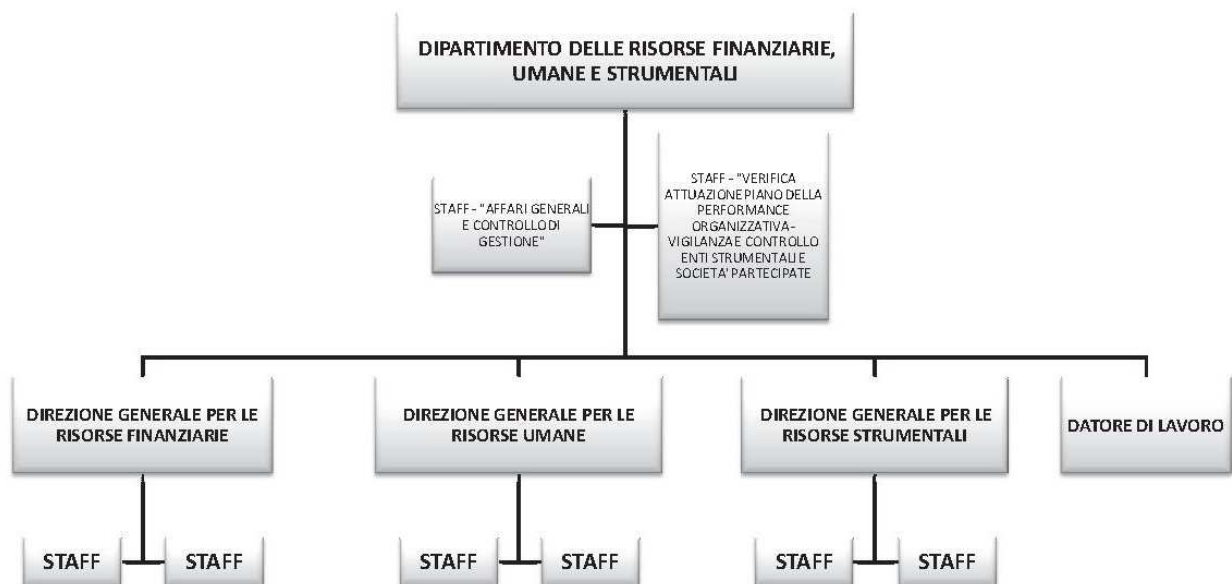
DIPARTIMENTO DELLE RISORSE FINANZIARIE, UMANE E STRUMENTALI

STAFF - "AFFARI GENERALI E CONTROLLO DI GESTIONE"

STAFF - "VERIFICA ATTUAZIONE PIANO DELLA PERFORMANCE ORGANIZZATIVA - VIGILANZA E CONTROLLO ENTI STRUMENTALI E SOCIETA' PARTECIPATE

DIREZIONE GENERALE PER LE RISORSE FINANZIARIE

DIREZIONE GENERALE PER LE RISORSE UMANE

DIREZIONE GENERALE PER LE RISORSE STRUMENTALI

DATORE DI LAVORO

STAFF

STAFF

STAFF

STAFF

STAFF

STAFF